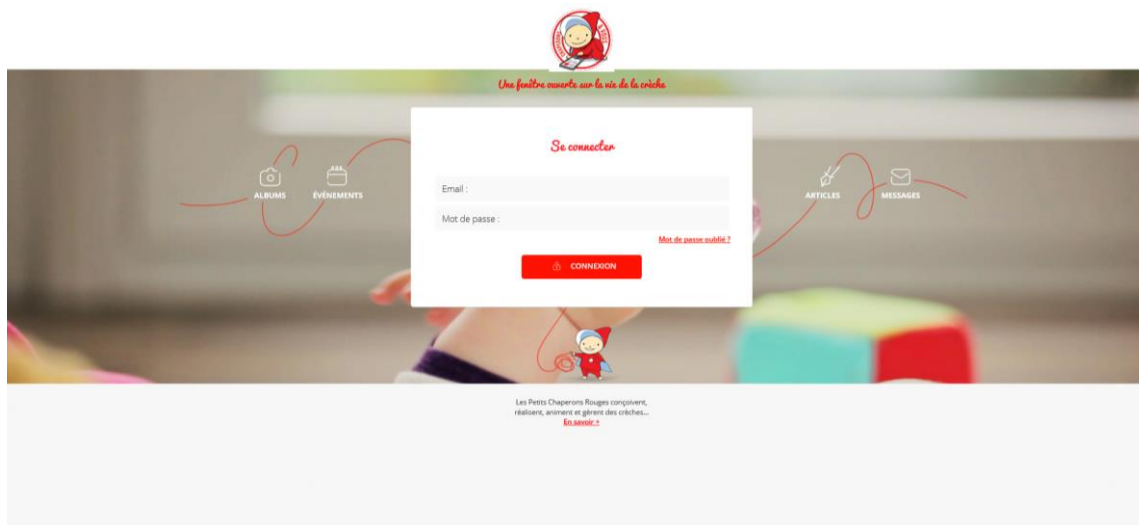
Une fenêtre ouverte sur la vie de la crèche

ALBUMS

ÉVÈNEMENTS

Se connecter

Email :

Mot de passe :

Mot de passe oublié ?

CONNEXION

ARTICLES

MESSAGES

Les Petits Chaperons Rouges conçoivent, réalisent, animent et gèrent des crèches...
En savoir +